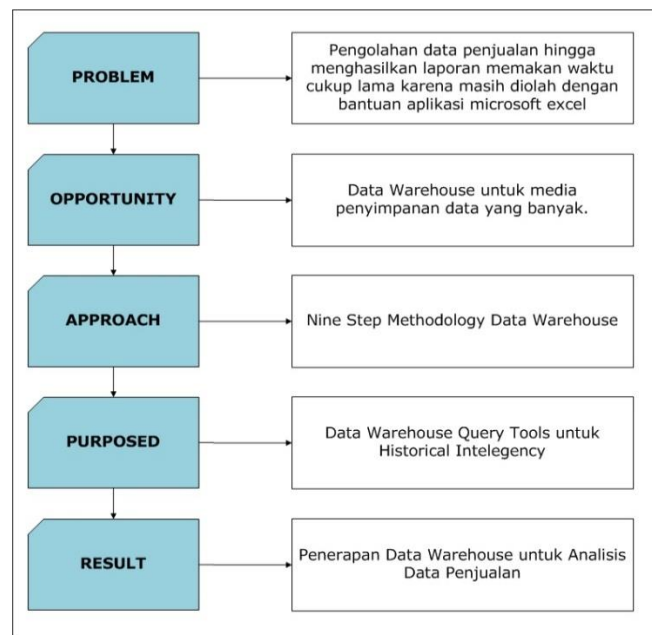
PROBLEM

Pengolahan data penjualan hingga menghasilkan laporan memakan waktu cukup lama karena masih diolah dengan bantuan aplikasi microsoft excel

OPPORTUNITY

Data Warehouse untuk media penyimpanan data yang banyak.

APPROACH

Nine Step Methodology Data Warehouse

PURPOSED

Data Warehouse Query Tools untuk Historical Intelegency

RESULT

Penerapan Data Warehouse untuk Analisis Data Penjualan